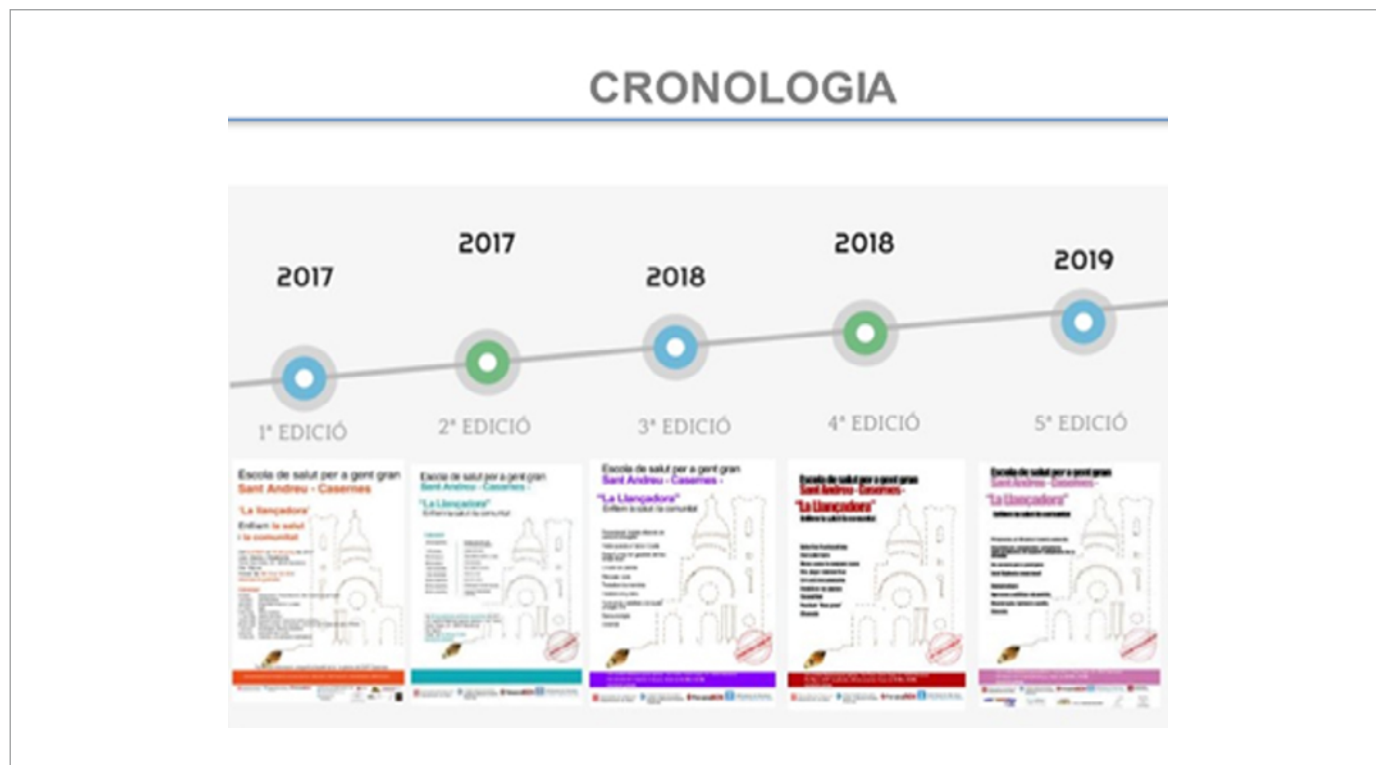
CRONOLOGIA

2017

2017

2018

2018

2019

1ª EDICIÓ

2ª EDICIÓ

3ª EDICIÓ

4ª EDICIÓ

5ª EDICIÓ

Escola de salut per a gent gran
Sant Andreu - Casernes
'La llançadora'
Enfilem la salut i la comunitat
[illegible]

Escola de salut per a gent gran
Sant Andreu - Casernes -
"La Llançadora"
Enfilem la salut i la comunitat
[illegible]

Escola de salut per a gent gran
Sant Andreu - Casernes -
"La Llançadora"
Enfilem la salut i la comunitat
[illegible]

Escola de salut per a gent gran
Sant Andreu - Casernes -
"La Llançadora"
Enfilem la salut i la comunitat
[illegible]

Escola de salut per a gent gran
Sant Andreu - Casernes -
"La Llançadora"
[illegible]